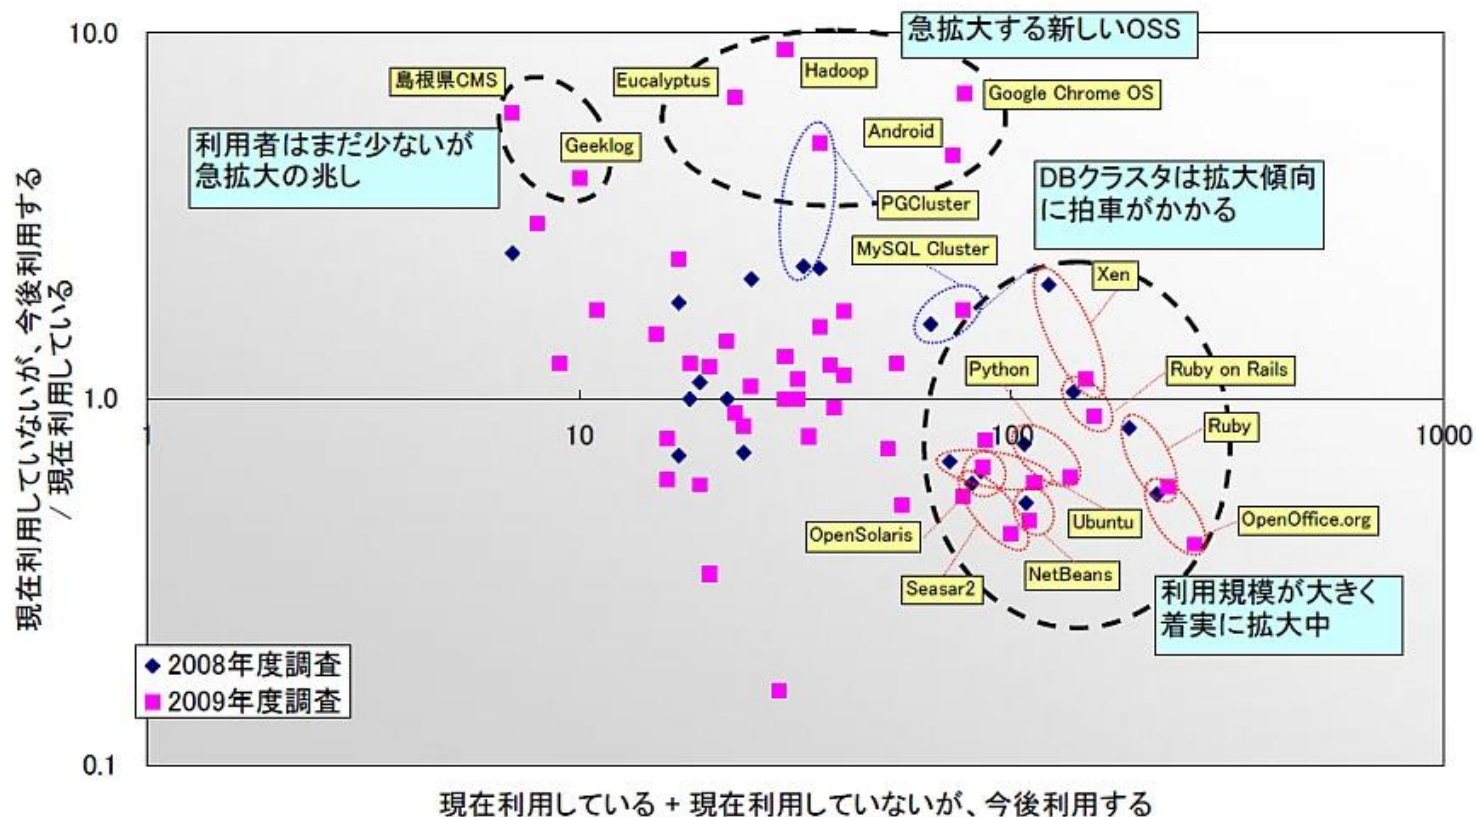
10.0

1.0

0.1

1

10

100

1000

急拡大する新しいOSS

島根県CMS

Eucalyptus

Hadoop

Google Chrome OS

利用者はまだ少ないが急拡大の兆し

Geeklog

Android

PGCluster

DBクラスタは拡大傾向に拍車がかかる

MySQL Cluster

Xen

Python

Ruby on Rails

Ruby

OpenSolaris

Ubuntu

OpenOffice.org

Seasar2

NetBeans

利用規模が大きく着実に拡大中

◆ 2008年度調査
■ 2009年度調査

現在利用していないが、今後利用する / 現在利用している

現在利用している + 現在利用していないが、今後利用する